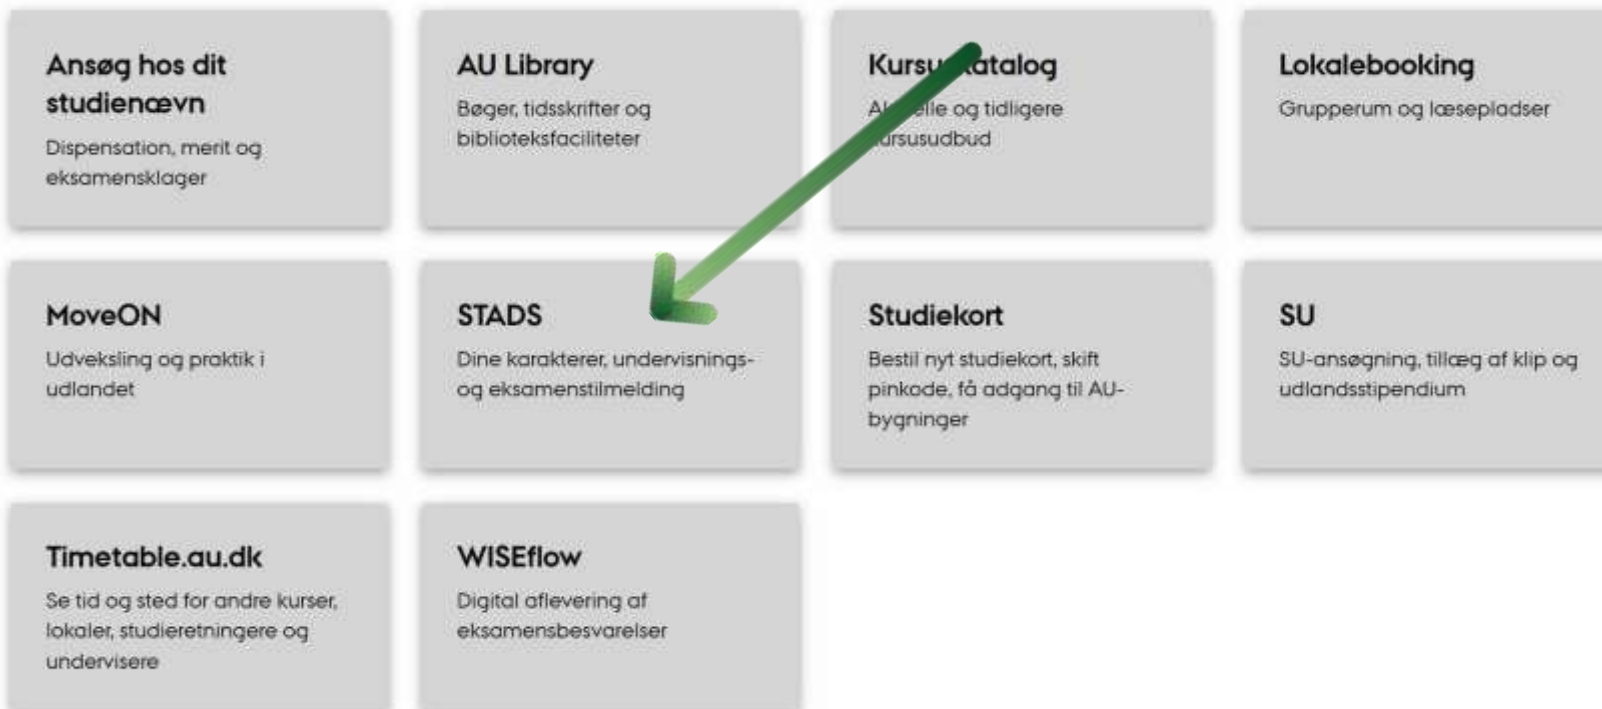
Ansøg hos dit studienævn
Dispensation, merit og eksamensklager

AU Library
Bøger, tidsskrifter og biblioteksfaciliteter

Kursu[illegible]atalog
A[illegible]elle og tidligere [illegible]rsusudbud

Lokalebooking
Grupperum og læsepladser

MoveON
Udveksling og praktik i udlandet

STADS
Dine karakterer, undervisnings- og eksamenstilmelding

Studiekort
Bestil nyt studiekort, skift pinkode, få adgang til AU-bygninger

SU
SU-ansøgning, tillæg af klip og udlandsstipendium

Timetable.au.dk
Se tid og sted for andre kurser, lokaler, studieretningere og undervisere

WISEflow
Digital aflevering af eksamensbesvarelser